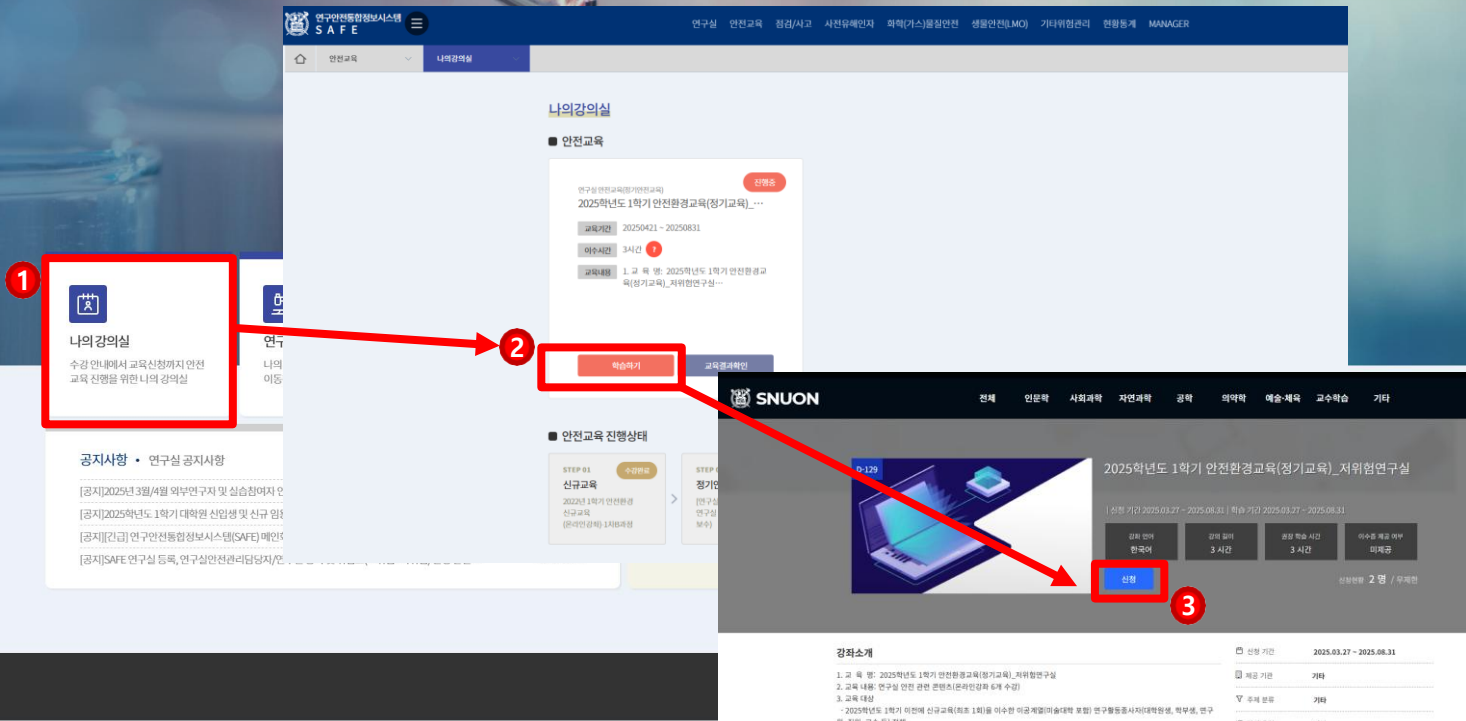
1

나의 강의실

수강 안내에서 교육신청까지 안전 교육 진행을 위한 나의 강의실

연구

나의 이동

공지사항 • 연구실 공지사항

[공지]2025년 3월/4월 외부연구자 및 실습참여자 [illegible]

[공지]2025학년도 1학기 대학원 신입생 및 신규 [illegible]

[공지][긴급] 연구안전통합정보시스템(SAFE) 메인 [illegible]

[공지]SAFE 연구실 등록, 연구실안전관리담당자/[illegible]

연구안전통합정보시스템 SAFE

연구실 안전교육 점검/사고 사전유해인자 화학(가스)물질안전 생물안전(LMO) 기타위험관리 현황통계 MANAGER

안전교육 나의강의실

나의강의실

안전교육

진행중

연구실 안전교육(정기안전교육)

2025학년도 1학기 안전환경교육(정기교육)_…

교육기간 20250421 ~ 20250831

이수시간 3시간 ?

교육내용 1. 교 육 명: 2025학년도 1학기 안전환경교육(정기교육)_저위험연구실…

2

학습하기 교육결과확인

안전교육 진행상태

STEP 01 수강완료 신규교육 2022년 1학기 안전환경 신규교육 (온라인강좌) 1차8과정

STEP 0 정기 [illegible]

SNUON

전체 인문학 사회과학 자연과학 공학 의약학 예술·체육 교수학습 기타

D-129

2025학년도 1학기 안전환경교육(정기교육)_저위험연구실

| 신청 기간 2025.03.27 ~ 2025.08.31 | 학습 기간 2025.03.27 ~ 2025.08.31

강좌 언어 한국어 | 강의 길이 3 시간 | 권장 학습 시간 3 시간 | 이수증 제공 여부 미제공

신청

3

신청현황 2 명 / 무제한

강좌소개

1. 교 육 명: 2025학년도 1학기 안전환경교육(정기교육)_저위험연구실

2. 교육 내용: 연구실 안전 관련 콘텐츠(온라인강좌 6개 수강)

3. 교육 대상

· 2025학년도 1학기 이전에 신규교육(최초 1회)을 이수한 이공계열(미술대학 포함) 연구활동종사자(대학원생, 학부생, 연구원, 직원, 교수 등) 전원

신청 기간 2025.03.27 ~ 2025.08.31

제공 기관 기타

주제 분류 기타